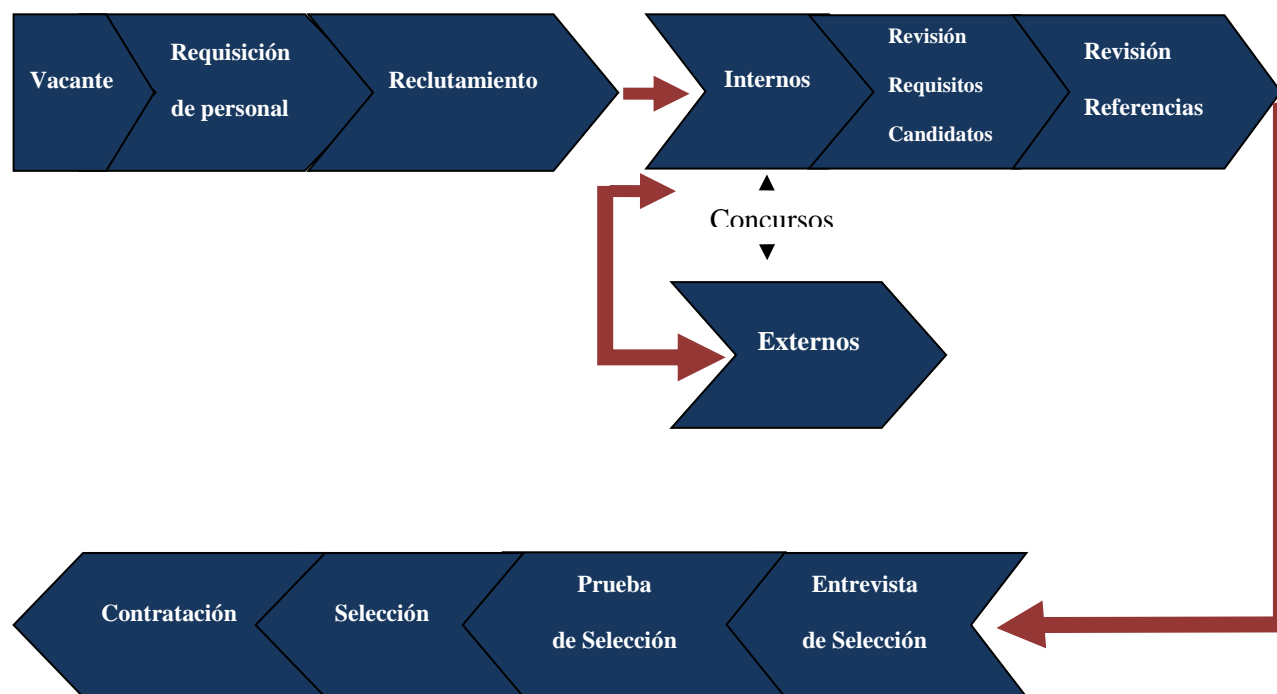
Vacante

Requisición de personal

Reclutamiento

Internos

Revisión Requisitos Candidatos

Revisión Referencias

Concursos

Externos

Contratación

Selección

Prueba de Selección

Entrevista de Selección